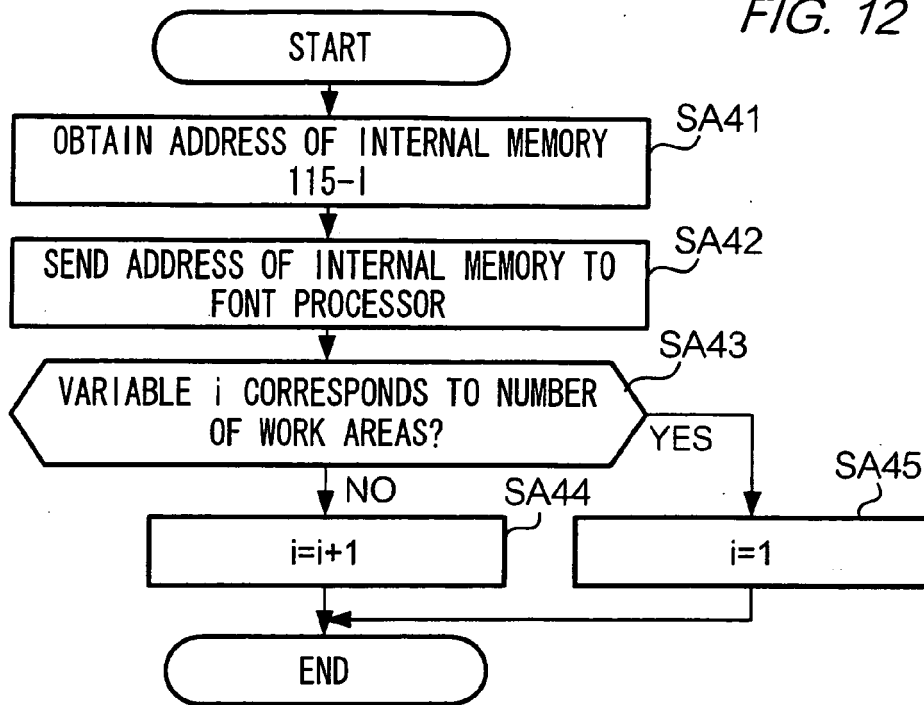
FIG. 12

START

OBTAIN ADDRESS OF INTERNAL MEMORY 115-I

SA41

SEND ADDRESS OF INTERNAL MEMORY TO FONT PROCESSOR

SA42

VARIABLE i CORRESPONDS TO NUMBER OF WORK AREAS?

SA43

YES

NO

SA44

SA45

i=i+1

i=1

END